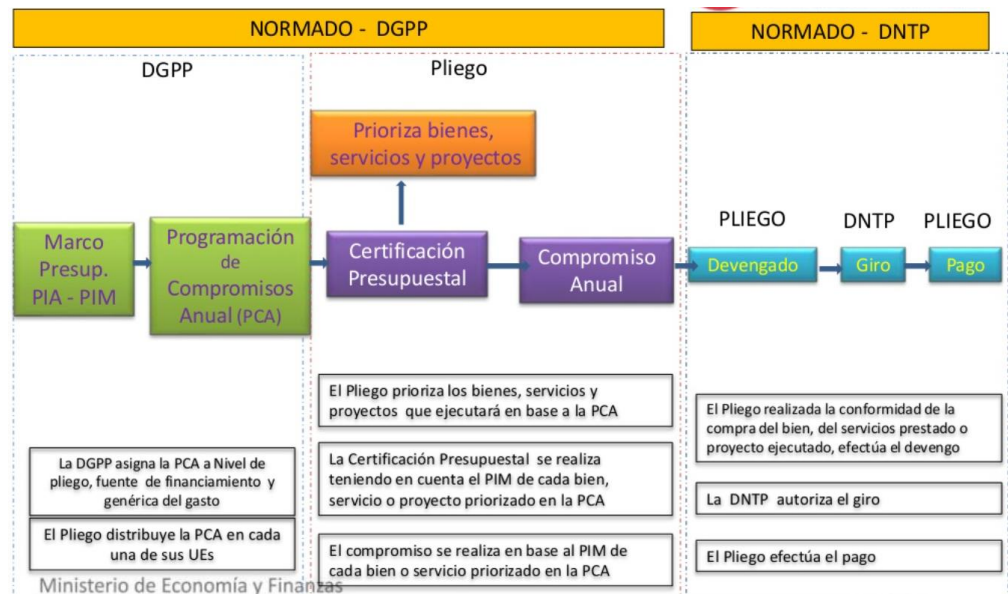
NORMADO - DGPP

NORMADO - DNTP

DGPP

Pliego

Prioriza bienes, servicios y proyectos

Marco Presup. PIA - PIM

Programación de Compromisos Anual (PCA)

Certificación Presupuestal

Compromiso Anual

PLIEGO

DNTP

PLIEGO

Devengado

Giro

Pago

El Pliego prioriza los bienes, servicios y proyectos que ejecutará en base a la PCA

La Certificación Presupuestal se realiza teniendo en cuenta el PIM de cada bien, servicio o proyecto priorizado en la PCA

El compromiso se realiza en base al PIM de cada bien o servicio priorizado en la PCA

La DGPP asigna la PCA a Nivel de pliego, fuente de financiamiento y genérica del gasto

El Pliego distribuye la PCA en cada una de sus UEs

El Pliego realizada la conformidad de la compra del bien, del servicios prestado o proyecto ejecutado, efectúa el devengo

La DNTP autoriza el giro

El Pliego efectúa el pago

Ministerio de Economía y Finanzas